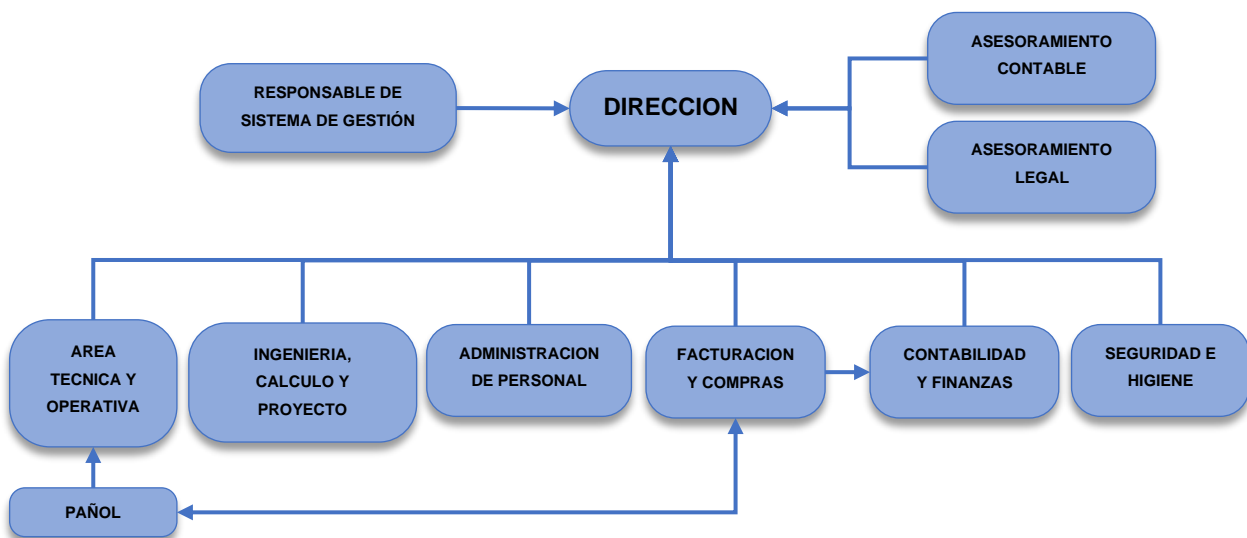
RESPONSABLE DE SISTEMA DE GESTIÓN

DIRECCION

ASESORAMIENTO CONTABLE

ASESORAMIENTO LEGAL

AREA TECNICA Y OPERATIVA

INGENIERIA, CALCULO Y PROYECTO

ADMINISTRACION DE PERSONAL

FACTURACION Y COMPRAS

CONTABILIDAD Y FINANZAS

SEGURIDAD E HIGIENE

PAÑOL